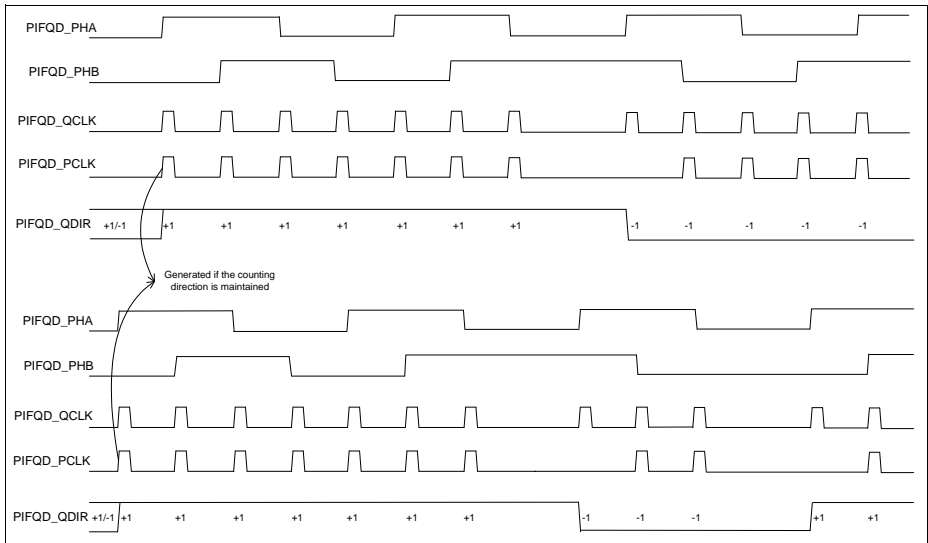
PIFQD_PHA

PIFQD_PHB

PIFQD_QCLK

PIFQD_PCLK

PIFQD_QDIR +1/-1 +1 +1 +1 +1 +1 +1 +1 -1 -1 -1 -1 -1

Generated if the counting direction is maintained

PIFQD_PHA

PIFQD_PHB

PIFQD_QCLK

PIFQD_PCLK

PIFQD_QDIR +1/-1 +1 +1 +1 +1 +1 +1 +1 -1 -1 -1 +1 +1